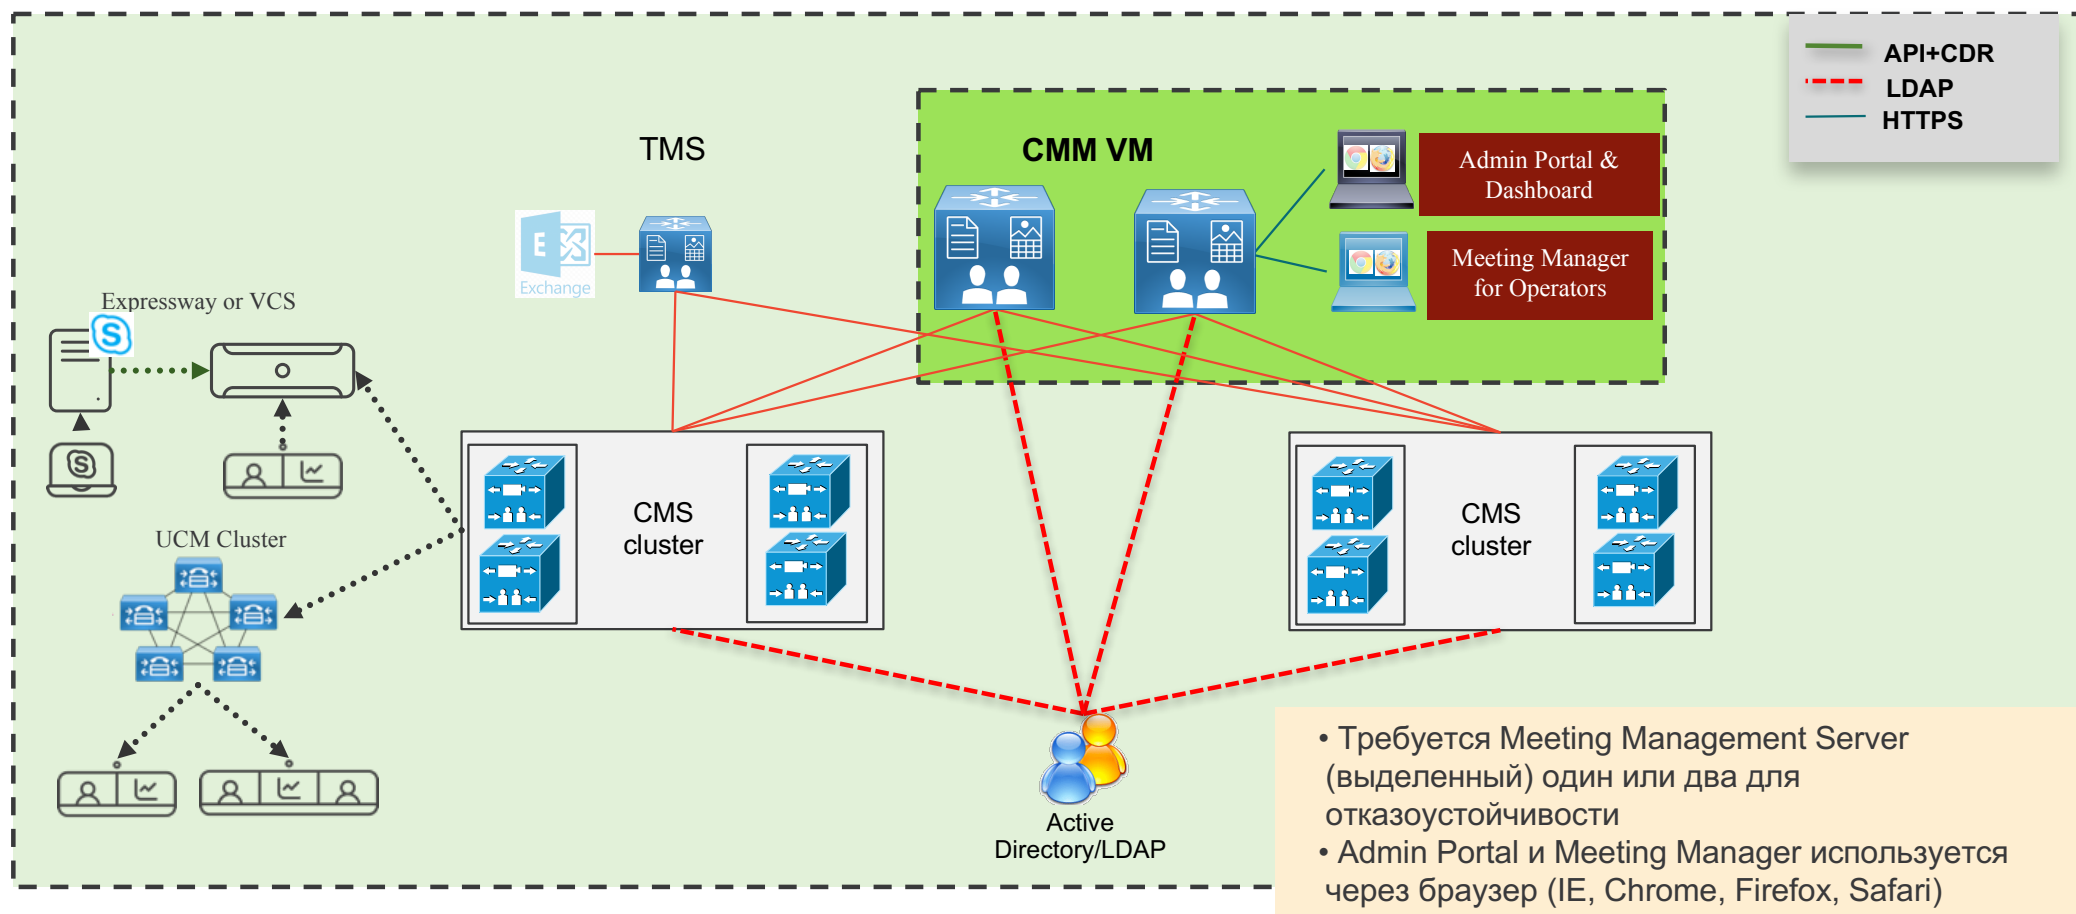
API+CDR
LDAP
HTTPS

TMS

CMM VM

Admin Portal & Dashboard

Meeting Manager for Operators

Exchange

Expressway or VCS

UCM Cluster

CMS cluster

CMS cluster

Active Directory/LDAP

• Требуется Meeting Management Server (выделенный) один или два для отказоустойчивости
• Admin Portal и Meeting Manager используется через браузер (IE, Chrome, Firefox, Safari)